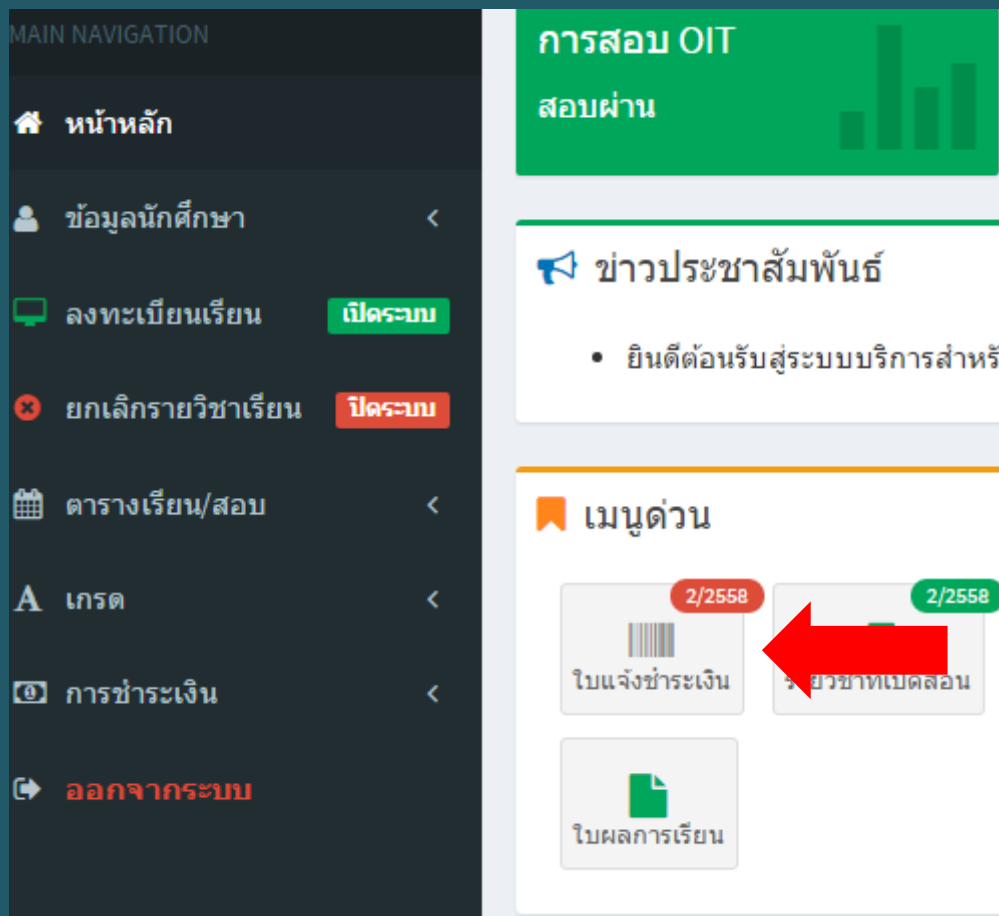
MAIN NAVIGATION

หน้าหลัก

ข้อมูลนักศึกษา

ลงทะเบียนเรียน เปิดระบบ

ยกเลิกรายวิชาเรียน ปิดระบบ

ตารางเรียน/สอบ

A เกรด

การชำระเงิน

ออกจากระบบ

การสอบ OIT
สอบผ่าน

ข่าวประชาสัมพันธ์

• ยินดีต้อนรับสู่ระบบบริการสำหรั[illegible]

เมนูด่วน

2/2558
ใบแจ้งชำระเงิน

2/2558
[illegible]ยวิชาที่เปิดสอน

ใบผลการเรียน